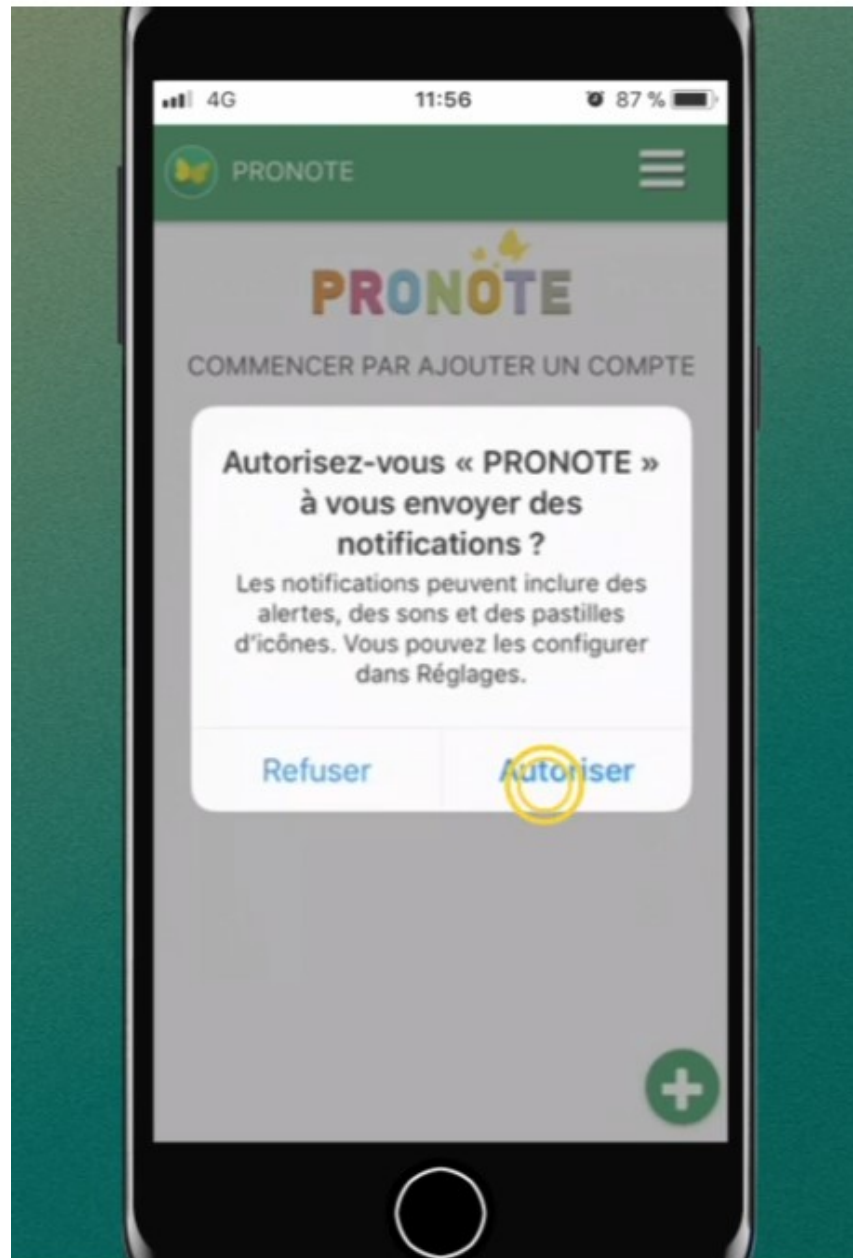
4G 11:56 87 %

PRONOTE

PRONOTE

COMMENCER PAR AJOUTER UN COMPTE

Autorisez-vous « PRONOTE » à vous envoyer des notifications ?

Les notifications peuvent inclure des alertes, des sons et des pastilles d'icônes. Vous pouvez les configurer dans Réglages.

Refuser Autoriser